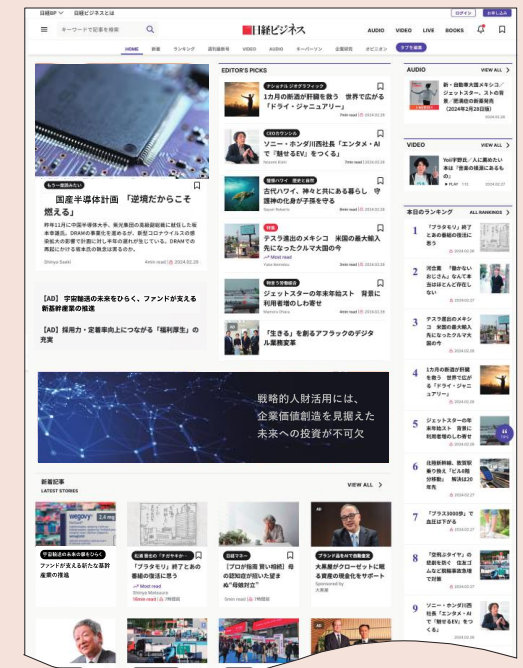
日経BP ∨ 日経ビジネスとは

ログイン 会員登録

キーワードで記事を検索

日経ビジネス

AUDIO VIDEO LIVE BOOKS

HOME 新着 ランキング 週刊最新号 VIDEO AUDIO キーパーソン 企業研究 オピニオン タグを編集

もう一度読みたい

国産半導体計画 「逆境だからこそ燃えろ」

昨年11月に中国半導体大手、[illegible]

Shinya Sasaki 4min read 2024.02.26

EDITOR'S PICKS

ナショナル ジオグラフィック
1カ月の断食が肝臓を救う 世界で広がる「ドライ・ジャニュアリー」

CEOカウンシル
ソニー・ホンダ川西社長「エンタメ・AIで"魅せるEV"をつくる」

情熱ハワイ 歴史と自然
古代ハワイ、神々と共にある暮らし 守護神の化身が子孫を守る

特集
テスラ進出のメキシコ 米国の最大輸入先になったクルマ大国の今

Most read

日経ビジネス電子版
ジェットスターの年末年始スト 背景に利用者増のしわ寄せ

「生きる」を創るアフラックのデジタル業務変革

【AD】 宇宙輸送の未来をひらく、ファンドが支える新着幹産業の推進

【AD】 採用力・定着率向上につながる「福利厚生」の充実

戦略的人財活用には、企業価値創造を見据えた未来への投資が不可欠

AUDIO VIEW ALL

新・日教育大国メキシコ／ジェットスター、ストの背景／愛清会の新薬利用（2024年2月28日版）

VIDEO VIEW ALL

Yoi宇野氏「人に薦めたい本は『効果の根源にあるもの』」

本日のランキング ALL RANKINGS

1 「プラタモリ」終了と番組の復活に思う
2 河合薫 「働かないおじさん」なんて本当はほとんどない
3 テスラ進出のメキシコ 米国の最大輸入先になったクルマ大国の今
4 1カ月の断食が肝臓を救う 世界で広がる「ドライ・ジャニュアリー」
5 ジェットスターの年末年始スト 背景に利用者増のしわ寄せ
6 北極新幹線、数値駅乗り換えに「ビル6階分移動」 解消は20年先
7 「プラス3000歩」で血圧は下がる
8 「空飛ぶタイヤ」の悲劇を防ぐ 信友ゴムなど規格基準改善で対策
9 ソニー・ホンダ川西社長「エンタメ・AIで"魅せるEV"をつくる」

新着記事
LATEST STORIES
VIEW ALL

宇宙輸送の未来を拓くファンド
ファンドが支える新たな基幹産業の推進

松重豊氏の「ドラマをかさ」
「プラタモリ」終了とあの番組の復活に思う
Most read

日経マネー
「プロが指南 賢い相続」母の認知症が招いた兄弟の"母親対立"

ブランド品をAIで鑑定
大黒屋がクローゼットに眠る資産の現金化をサポート
Sponsored by 大黒屋